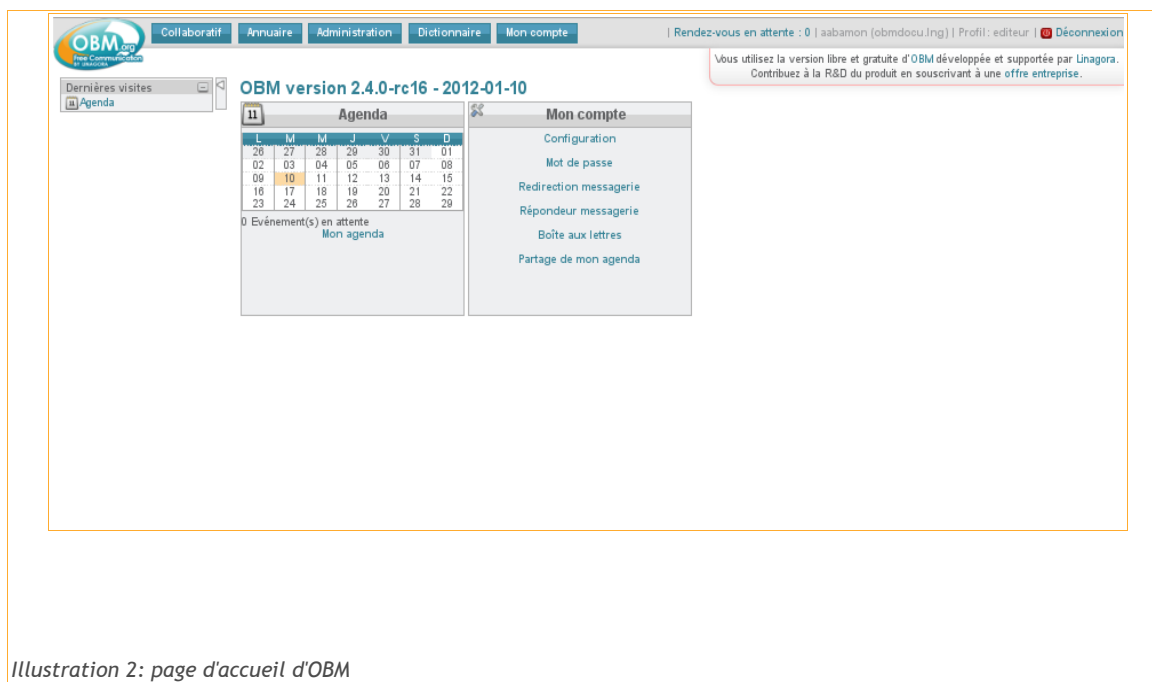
OBM.org
Free Communication
BY LINAGORA

Collaboratif Annuaire Administration Dictionnaire Mon compte

| Rendez-vous en attente : 0 | aabamon (obmdocu.lng) | Profil : editeur | Déconnexion

Vous utilisez la version libre et gratuite d'OBM développée et supportée par Linagora. Contribuez à la R&D du produit en souscrivant à une offre entreprise.

Dernières visites
Agenda

OBM version 2.4.0-rc16 - 2012-01-10

11 Agenda

| L | M | M | J | V | S | D |
|---|---|---|---|---|---|---|
| 26 | 27 | 28 | 29 | 30 | 31 | 01 |
| 02 | 03 | 04 | 05 | 06 | 07 | 08 |
| 09 | 10 | 11 | 12 | 13 | 14 | 15 |
| 16 | 17 | 18 | 19 | 20 | 21 | 22 |
| 23 | 24 | 25 | 26 | 27 | 28 | 29 |

0 Evénement(s) en attente
Mon agenda

Mon compte

Configuration

Mot de passe

Redirection messagerie

Répondeur messagerie

Boîte aux lettres

Partage de mon agenda

Illustration 2: page d'accueil d'OBM